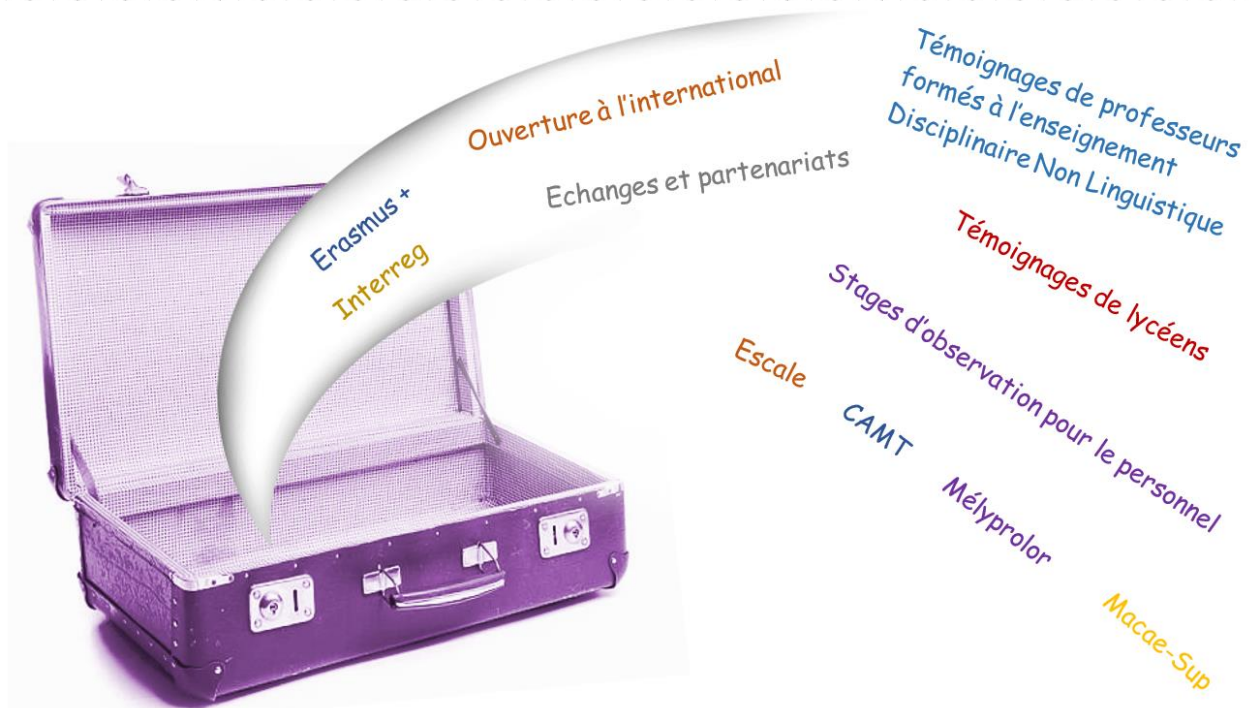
Ouverture à l'international

Echanges et partenariats

Erasmus +

Interreg

Témoignages de professeurs formés à l'enseignement Disciplinaire Non Linguistique

Témoignages de lycéens

Stages d'observation pour le personnel

Escale

CAMT

Mélyprolor

Macae-Sup